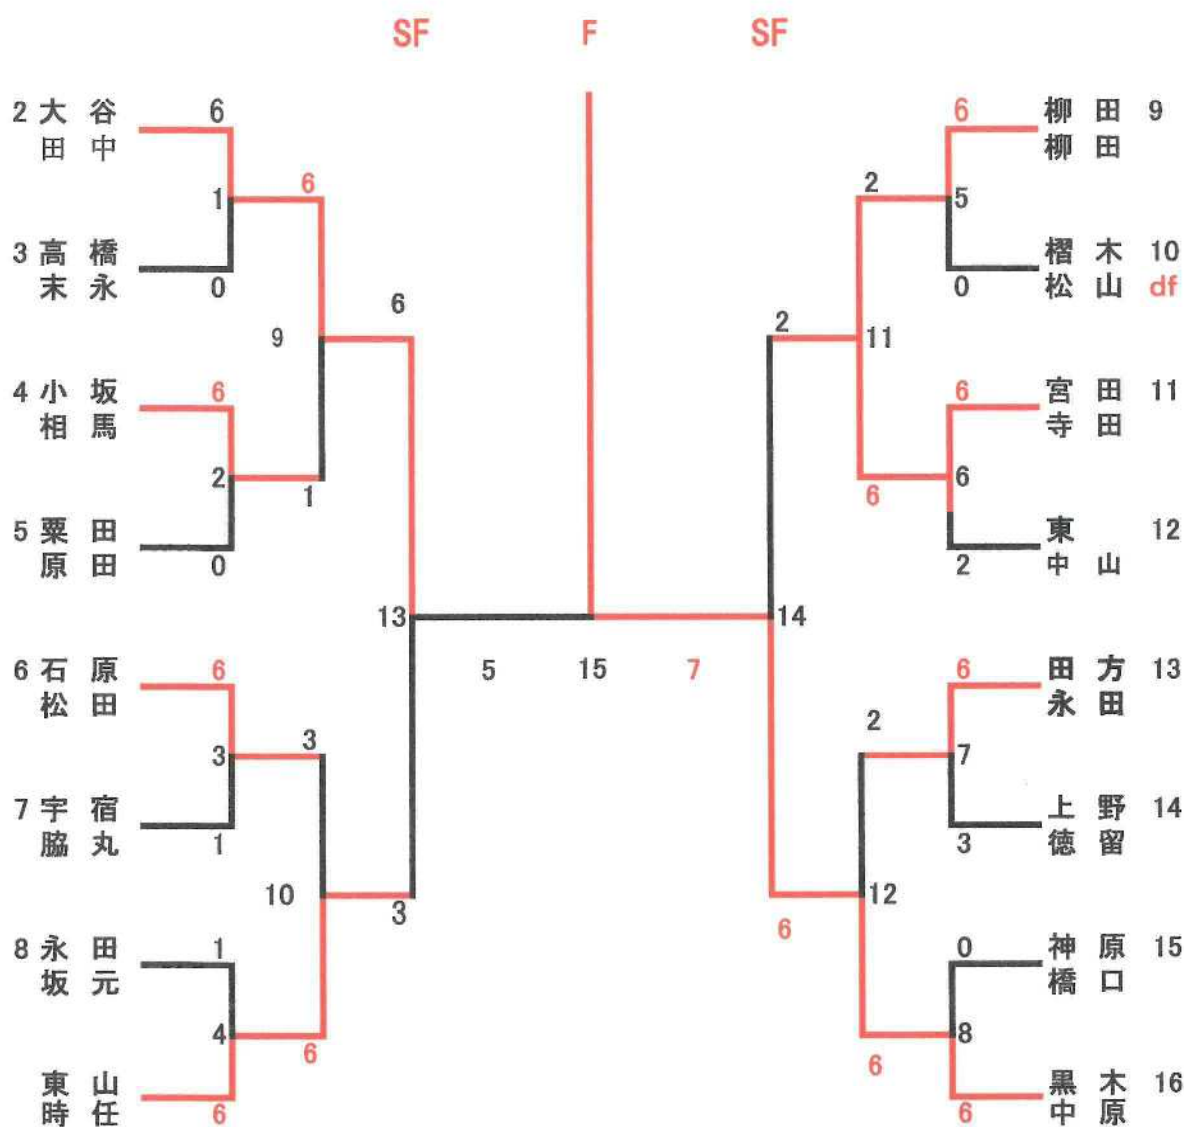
SF F SF

2 大谷 田中
6
1
6
3 高橋 末永
0
9
6
4 小坂 相馬
6
2
1
5 粟田 原田
0
13
6 石原 松田
6
3
3
7 宇宿 脇丸
1
10
3
8 永田 坂元
1
4
6
東山 時任
6

5 15 7

柳田 柳田 9
6
5
2
榴木 松山 10 df
0
2
11
宮田 寺田 11
6
6
6
東 中山 12
2
14
田方 永田 13
6
7
2
上野 徳留 14
3
12
6
神原 橋口 15
0
8
6
黒木 中原 16
6